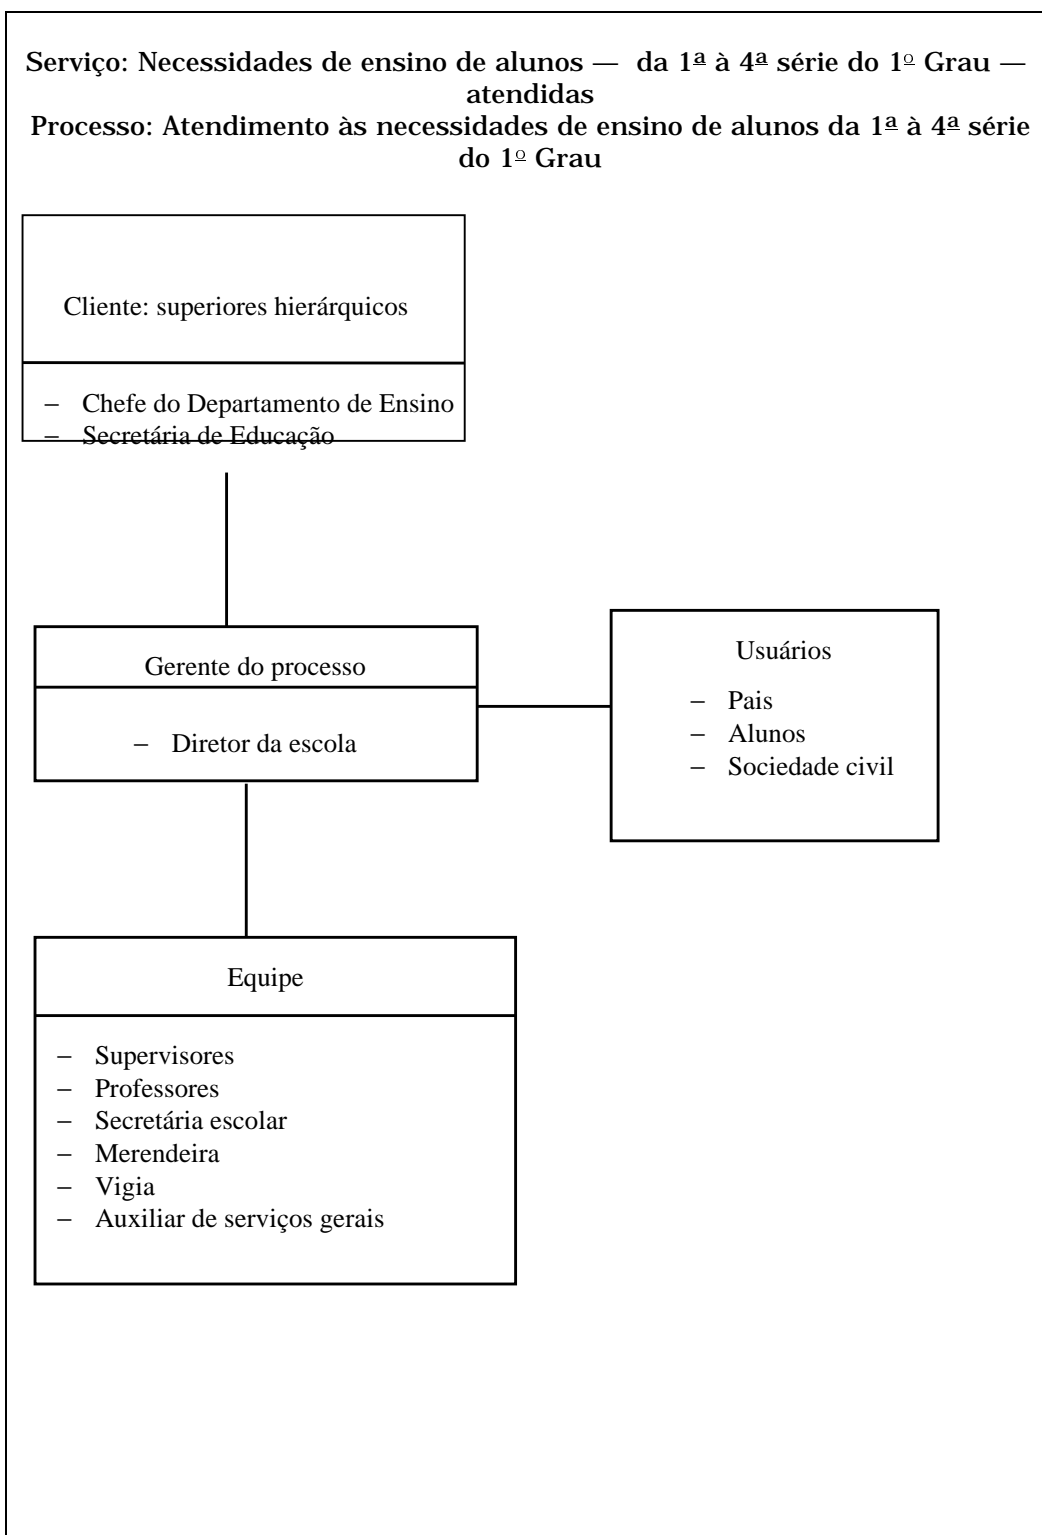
Serviço: Necessidades de ensino de alunos — da 1ª à 4ª série do 1º Grau — atendidas

Processo: Atendimento às necessidades de ensino de alunos da 1ª à 4ª série do 1º Grau

Cliente: superiores hierárquicos

– Chefe do Departamento de Ensino
– Secretária de Educação

Gerente do processo

– Diretor da escola

Usuários

– Pais
– Alunos
– Sociedade civil

Equipe

– Supervisores
– Professores
– Secretária escolar
– Merendeira
– Vigia
– Auxiliar de serviços gerais